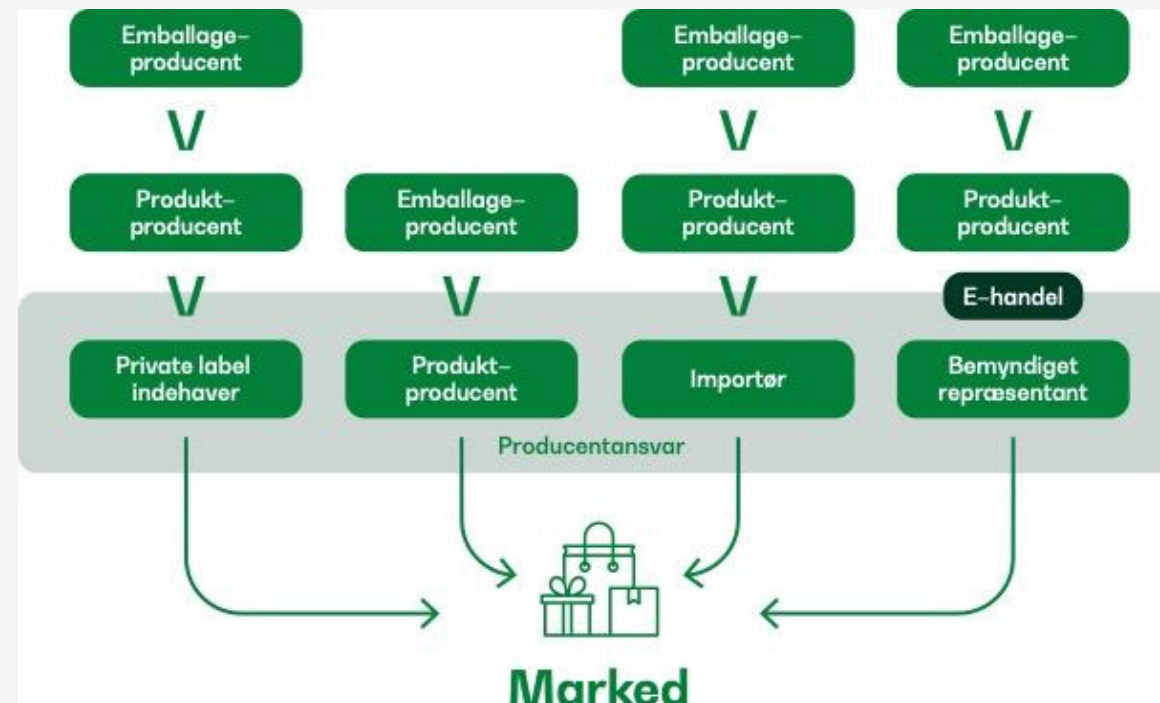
Emballage-producent

Emballage-producent

Emballage-producent

Produkt-producent

Emballage-producent

Produkt-producent

Produkt-producent

E-handel

Private label indehaver

Produkt-producent

Importør

Bemyndiget repræsentant

Producentansvar

Marked